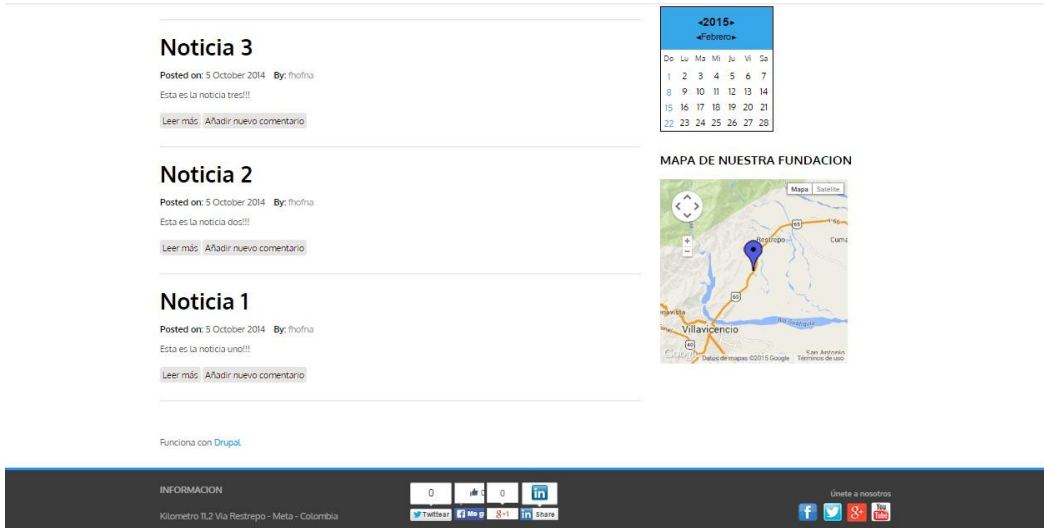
Noticia 3

Posted on: 5 October 2014 By: fhofna

Esta es la noticia tres!!!

Leer más Añadir nuevo comentario

Noticia 2

Posted on: 5 October 2014 By: fhofna

Esta es la noticia dos!!!

Leer más Añadir nuevo comentario

Noticia 1

Posted on: 5 October 2014 By: fhofna

Esta es la noticia uno!!!

Leer más Añadir nuevo comentario

Funciona con Drupal.

◂2015▸
◂Febrero▸

| Do | Lu | Ma | Mi | Ju | Vi | Sa |
|---|---|---|---|---|---|---|
| 1 | 2 | 3 | 4 | 5 | 6 | 7 |
| 8 | 9 | 10 | 11 | 12 | 13 | 14 |
| 15 | 16 | 17 | 18 | 19 | 20 | 21 |
| 22 | 23 | 24 | 25 | 26 | 27 | 28 |

MAPA DE NUESTRA FUNDACION

Mapa Satélite

65

Restrepo

Cuma

65

Villavicencio

Río Guayuriba

40

Google Datos de mapas ©2015 Google Términos de uso San Antonio

INFORMACION

Kilometro 11,2 Via Restrepo - Meta - Colombia

0 0 in

Twittear Me g +1 in Share

Únete a nosotros

f You Tube